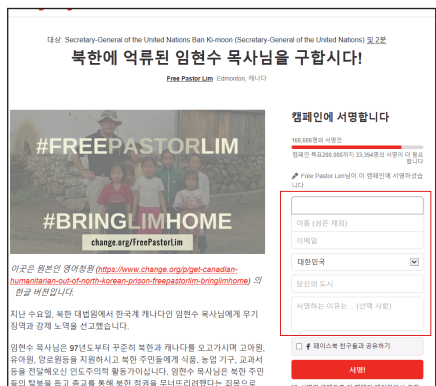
대상 Secretary-General of the United Nations Ban Ki-moon (Secretary-General of the United Nations) 및 2분

북한에 억류된 임현수 목사님을 구합시다!

Free Pastor Lim Edmonton, 캐나다

#FREEPASTORLIM

#BRINGLIMHOME

change.org/FreePastorLim

이곳은 원본인 영어청원 (https://www.change.org/p/get-canadian-humanitarian-out-of-north-korean-prison-freepastorlim-bringlimhome) 의 한글 버젼입니다.

지난 수요일, 북한 대법원에서 한국계 캐나다인 임현수 목사님에게 무기징역과 강제 노역을 선고했습니다.

임현수 목사님은 97년도부터 꾸준히 북한과 캐나다를 오고가시며 고아원, 유아원, 양로원등을 지원하시고 북한 주민들에게 식품, 농업 기구, 교과서 등을 전달해오신 인도주의적 활동가이십니다. 임현수 목사님은 북한 주민들의 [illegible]

캠페인에 서명합니다

166,606명이 서명함

캠페인 목표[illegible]까지 33,394명의 서명이 더 필요합니다

Free Pastor Lim님이 이 캠페인에 서명하셨습니다

이름 (성은 제외)

이메일

대한민국

당신의 도시

서명하는 이유는... (선택 사항)

페이스북 친구들과 공유하기

서명!